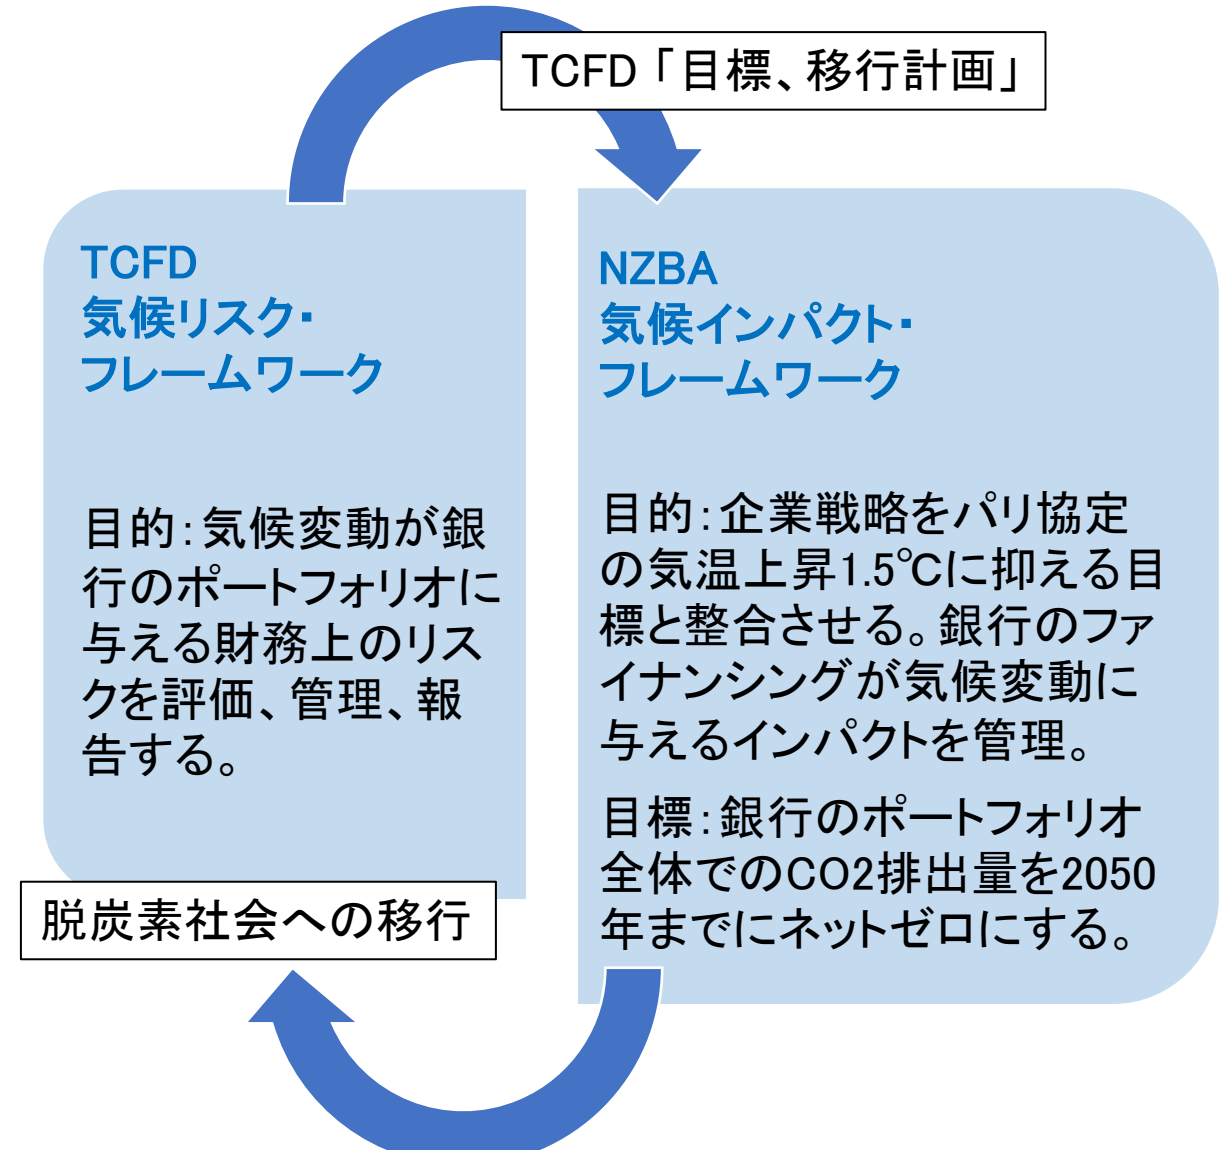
TCFD「目標、移行計画」

TCFD
気候リスク・
フレームワーク

目的:気候変動が銀行のポートフォリオに与える財務上のリスクを評価、管理、報告する。

NZBA
気候インパクト・
フレームワーク

目的:企業戦略をパリ協定の気温上昇1.5℃に抑える目標と整合させる。銀行のファイナンシングが気候変動に与えるインパクトを管理。

目標:銀行のポートフォリオ全体でのCO2排出量を2050年までにネットゼロにする。

脱炭素社会への移行